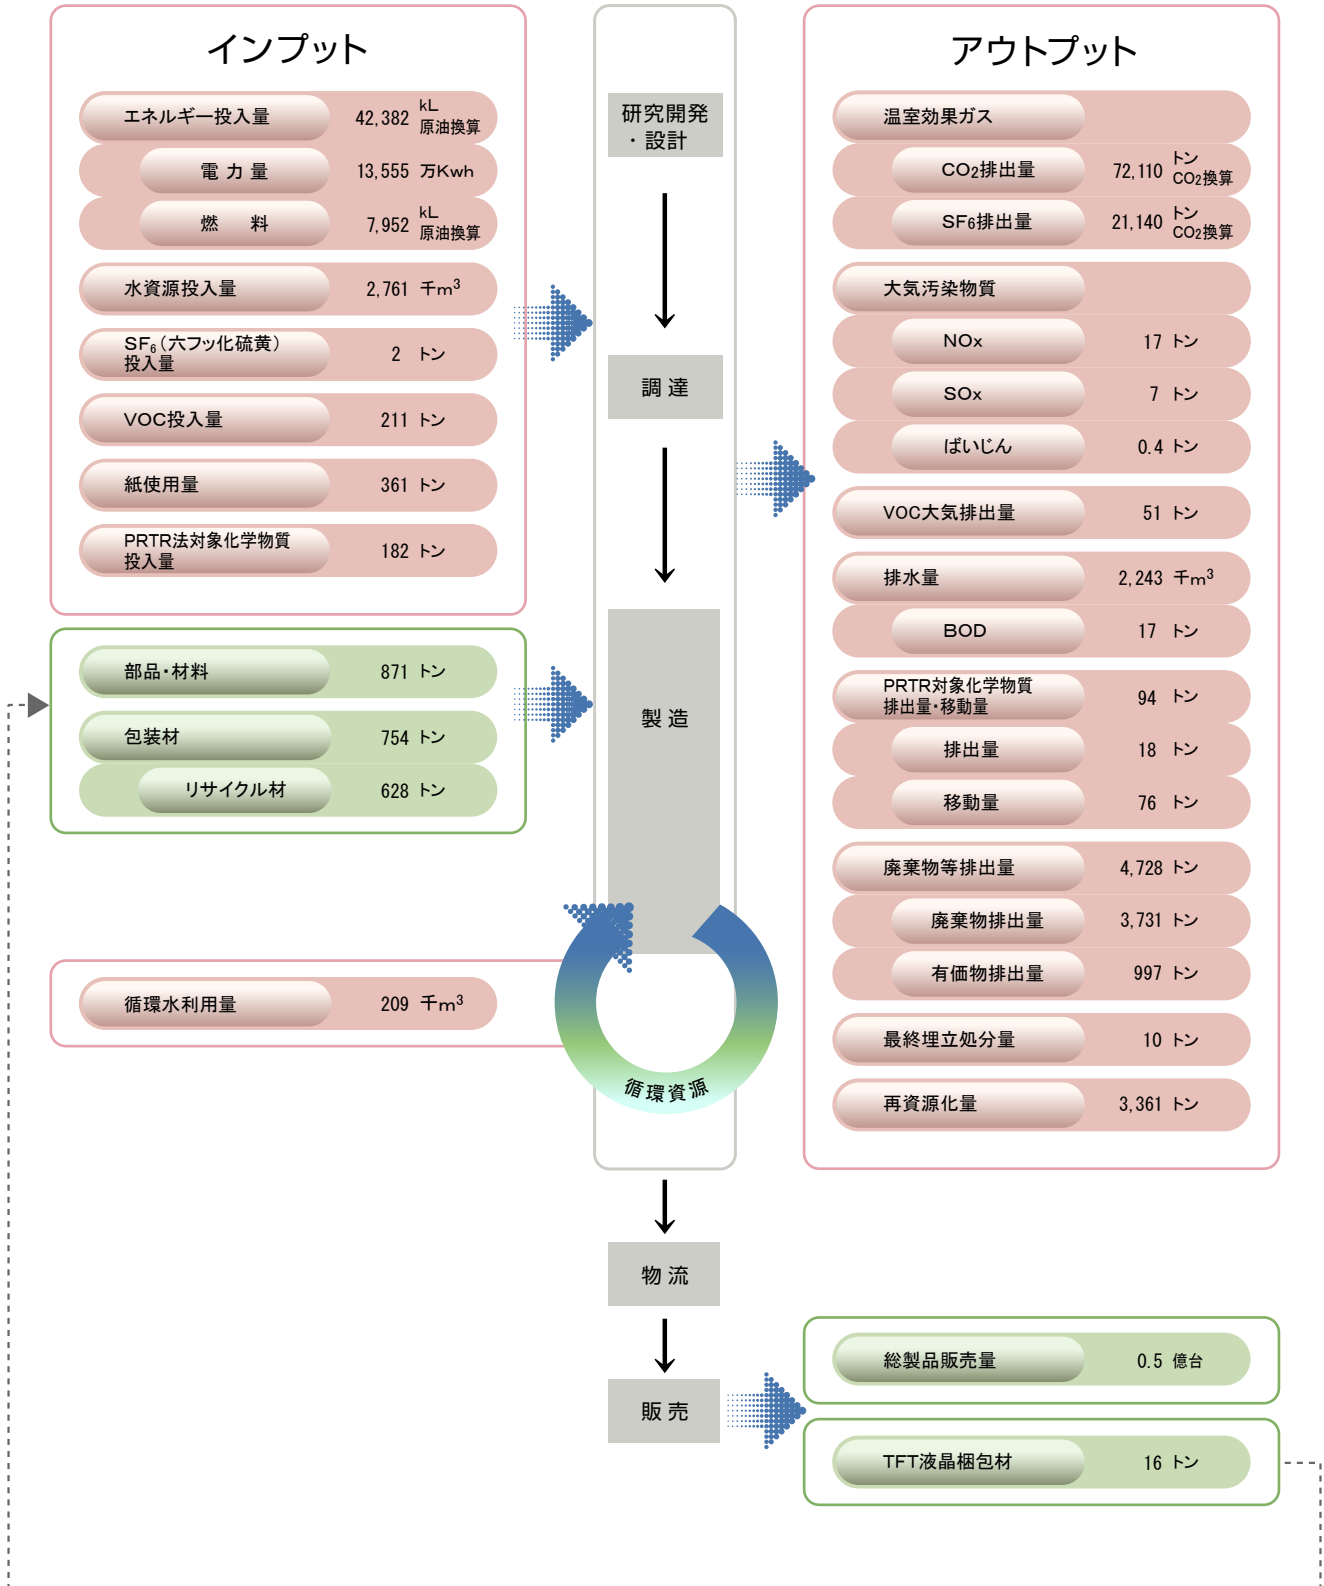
インプット

| | | |
|---|---|---|
| エネルギー投入量 | 42,382 | kL 原油換算 |
| 電力量 | 13,555 | 万Kwh |
| 燃料 | 7,952 | kL 原油換算 |
| 水資源投入量 | 2,761 | 千$m^3$ |
| $SF_6$（六フッ化硫黄）投入量 | 2 | トン |
| VOC投入量 | 211 | トン |
| 紙使用量 | 361 | トン |
| PRTR法対象化学物質投入量 | 182 | トン |

| | | |
|---|---|---|
| 部品・材料 | 871 | トン |
| 包装材 | 754 | トン |
| リサイクル材 | 628 | トン |

| | | |
|---|---|---|
| 循環水利用量 | 209 | 千$m^3$ |

研究開発・設計

調達

製造

循環資源

物流

販売

アウトプット

| | | |
|---|---|---|
| 温室効果ガス | | |
| $CO_2$排出量 | 72,110 | トン $CO_2$換算 |
| $SF_6$排出量 | 21,140 | トン $CO_2$換算 |
| 大気汚染物質 | | |
| NOx | 17 | トン |
| SOx | 7 | トン |
| ばいじん | 0.4 | トン |
| VOC大気排出量 | 51 | トン |
| 排水量 | 2,243 | 千$m^3$ |
| BOD | 17 | トン |
| PRTR対象化学物質排出量・移動量 | 94 | トン |
| 排出量 | 18 | トン |
| 移動量 | 76 | トン |
| 廃棄物等排出量 | 4,728 | トン |
| 廃棄物排出量 | 3,731 | トン |
| 有価物排出量 | 997 | トン |
| 最終埋立処分量 | 10 | トン |
| 再資源化量 | 3,361 | トン |

| | | |
|---|---|---|
| 総製品販売量 | 0.5 | 億台 |

| | | |
|---|---|---|
| TFT液晶梱包材 | 16 | トン |